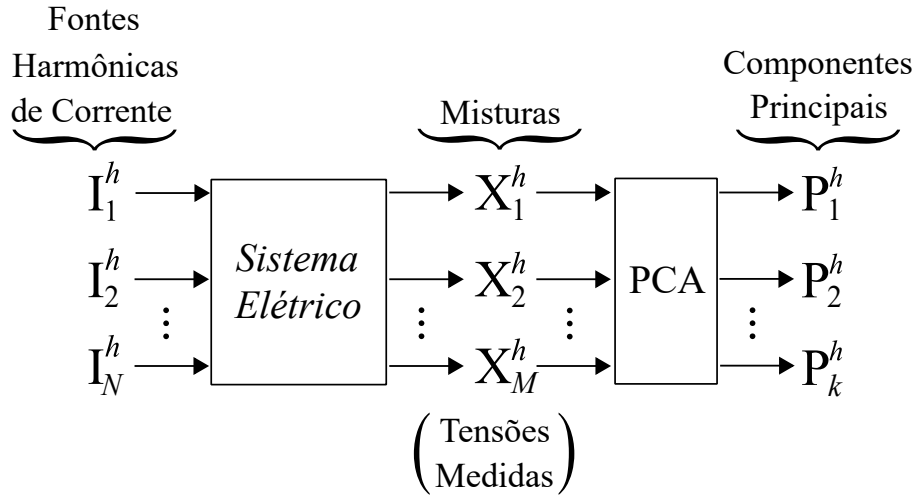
Fontes Harmônicas de Corrente

Misturas

Componentes Principais

$I_1^h$

$I_2^h$

$\vdots$

$I_N^h$

*Sistema Elétrico*

$X_1^h$

$X_2^h$

$\vdots$

$X_M^h$

PCA

$P_1^h$

$P_2^h$

$\vdots$

$P_k^h$

(Tensões Medidas)